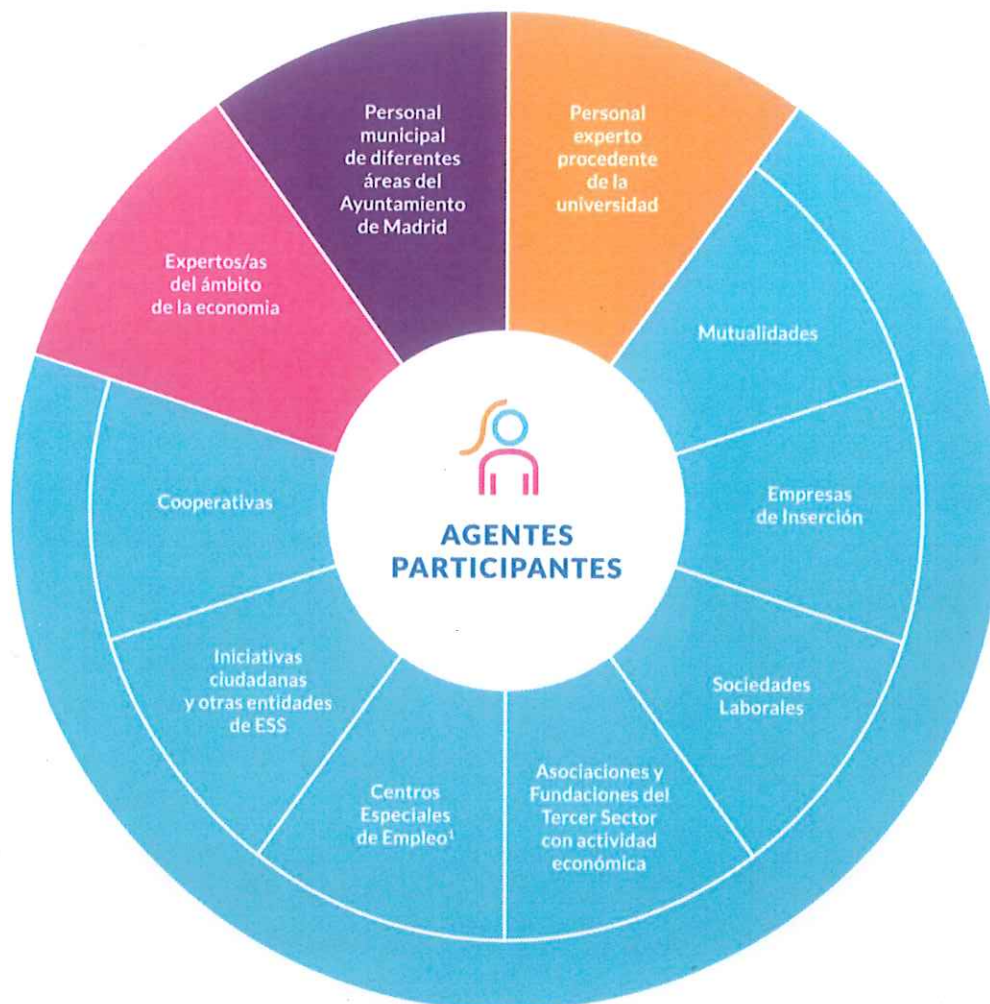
Personal municipal de diferentes áreas del Ayuntamiento de Madrid

Personal experto procedente de la universidad

Expertos/as del ámbito de la economía

Mutualidades

AGENTES PARTICIPANTES

Cooperativas

Empresas de Inserción

Iniciativas ciudadanas y otras entidades de ESS

Sociedades Laborales

Centros Especiales de Empleo$^1$

Asociaciones y Fundaciones del Tercer Sector con actividad económica